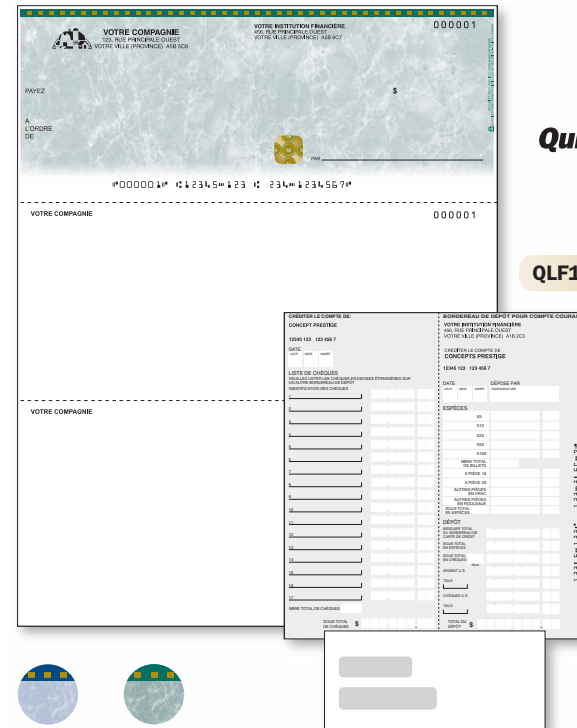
VOTRE COMPAGNIE
123, RUE PRINCIPALE OUEST
VOTRE VILLE (PROVINCE) A5B 5C6

VOTRE INSTITUTION FINANCIÈRE
456, RUE PRINCIPALE OUEST
VOTRE VILLE (PROVINCE) A5B 6C7

000001

PAYEZ

$

À
L'ORDRE
DE

PAR

⑈000001⑈ ⑆12345⑉123 ⑆ 234⑉1234567⑈

VOTRE COMPAGNIE

000001

VOTRE COMPAGNIE

Qu

QLF1

CRÉDITER LE COMPTE DE:
CONCEPT PRESTIGE

12345 123 123 456 7

DATE
JOUR MOIS ANNÉE

LISTE DE CHÈQUES
VEUILLEZ LISTER LES CHÈQUES EN DEVISES ÉTRANGÈRES SUR UN AUTRE BORDEREAU DE DÉPÔT
IDENTIFICATION DES CHÈQUES

1
2
3
4
5
6
7
8
9
10
11
12
13
14
15
16
17

NBRE TOTAL DE CHÈQUES

SOUS-TOTAL DE CHÈQUES $

BORDEREAU DE DÉPÔT POUR COMPTE COURANT
VOTRE INSTITUTION FINANCIÈRE
456, RUE PRINCIPALE OUEST
VOTRE VILLE (PROVINCE) A1B 2C3

CRÉDITER LE COMPTE DE
CONCEPTS PRESTIGE

12345 123 123 456 7

DATE
JOUR MOIS ANNÉE
DÉPOSÉ PAR

ESPÈCES
X5
X10
X20
X50
X100
NBRE TOTAL DE BILLETS
X PIÈCE 1$
X PIÈCE 2$
AUTRES PIÈCES EN VRAC
AUTRES PIÈCES EN ROULEAUX
SOUS-TOTAL EN ESPÈCES

DÉPÔT
INSCRIRE TOTAL DU BORDEREAU DE CARTE DE CRÉDIT
SOUS-TOTAL EN ESPÈCES
SOUS-TOTAL EN CHÈQUES
ARGENT U.S.
TAUX
CHÈQUES U.S.
TAUX
TOTAL DU DÉPÔT $